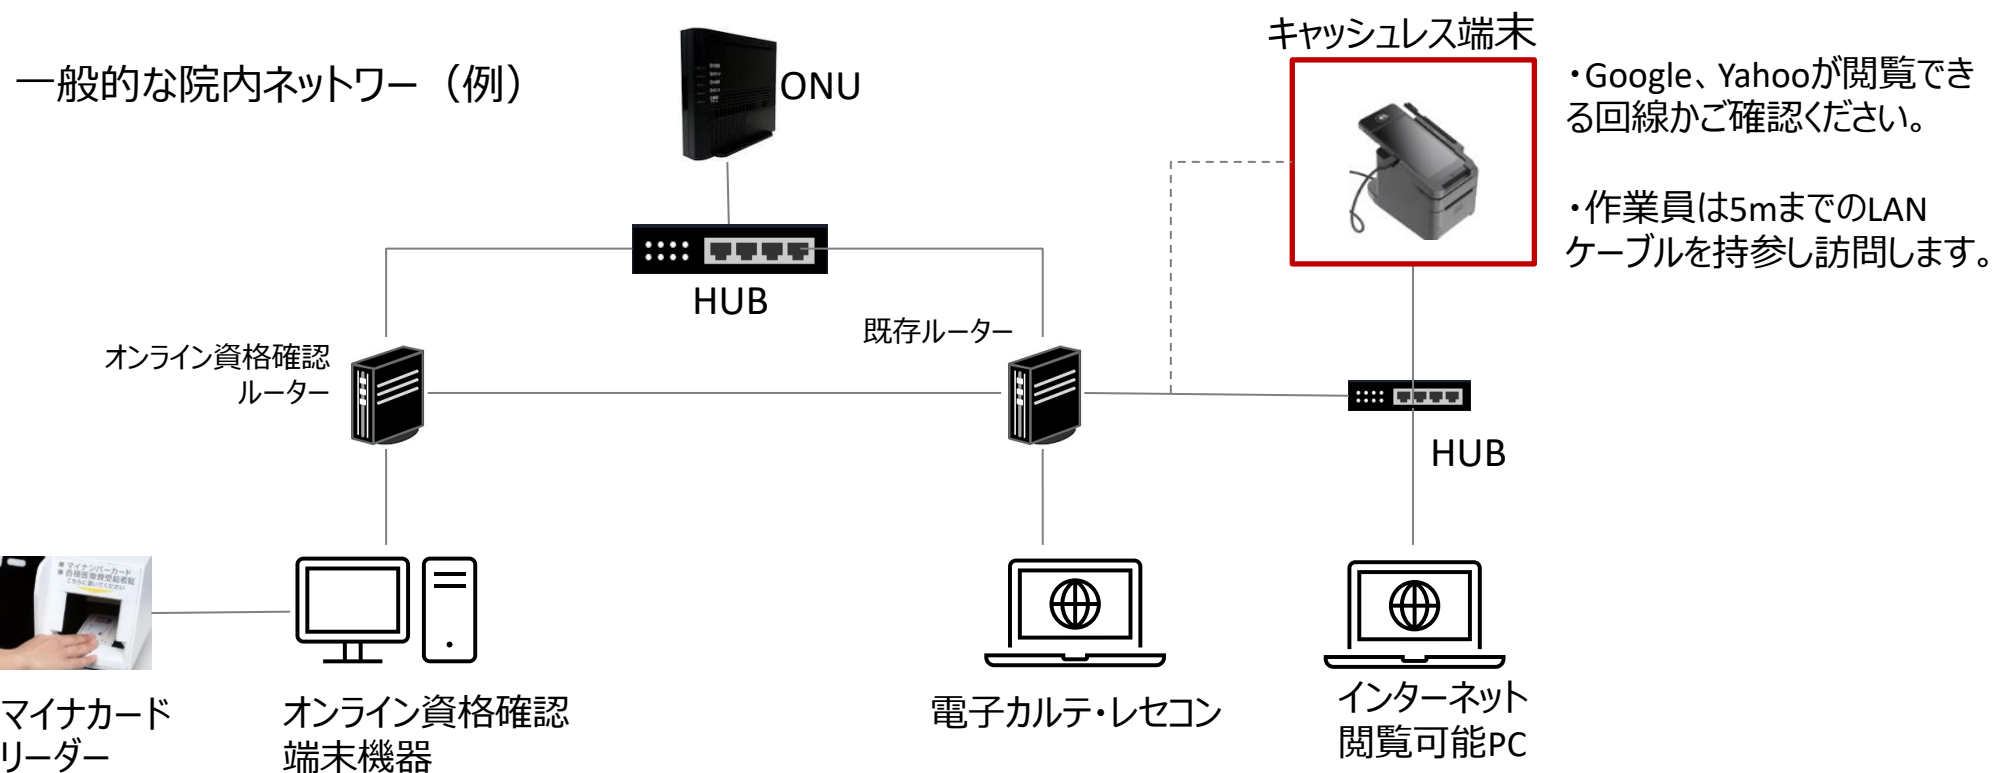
一般的な院内ネットワー（例）

ONU

キャッシュレス端末

・Google、Yahooが閲覧できる回線かご確認ください。

・作業員は5mまでのLANケーブルを持参し訪問します。

HUB

既存ルーター

オンライン資格確認ルーター

HUB

マイナカードリーダー

オンライン資格確認端末機器

電子カルテ・レセコン

インターネット閲覧可能PC